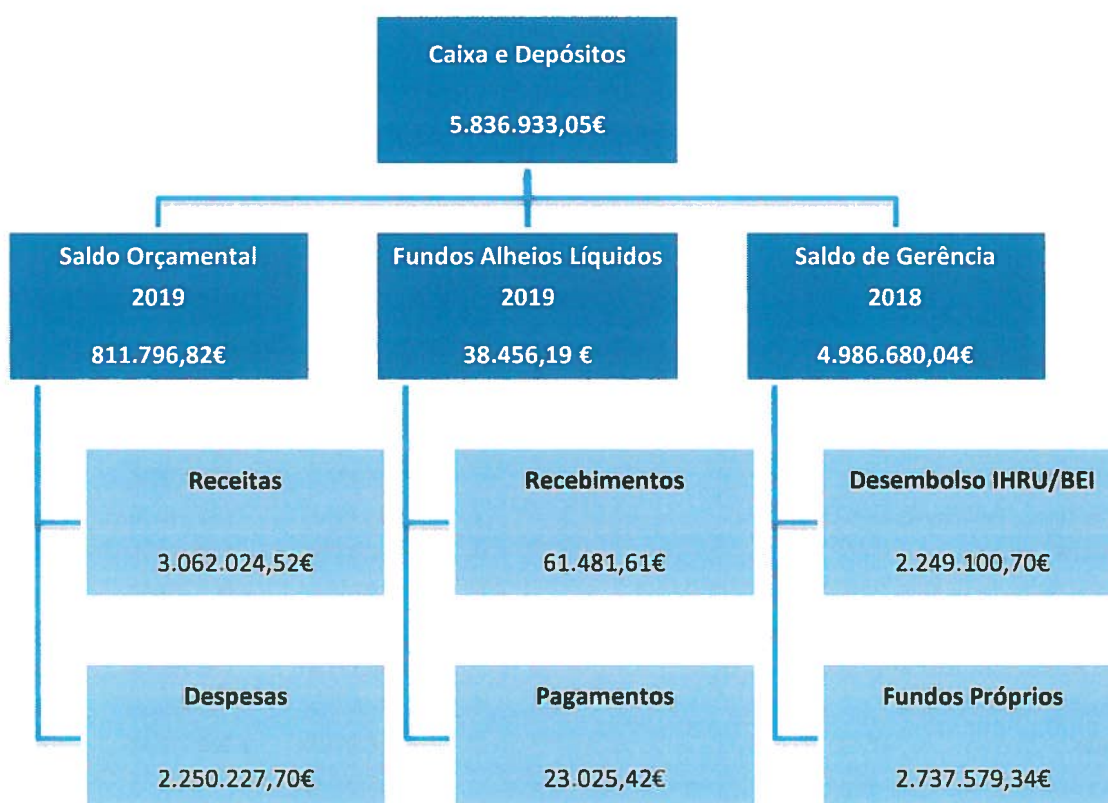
Caixa e Depósitos

5.836.933,05€

Saldo Orçamental
2019
811.796,82€

Fundos Alheios Líquidos
2019
38.456,19 €

Saldo de Gerência
2018
4.986.680,04€

Receitas

3.062.024,52€

Despesas

2.250.227,70€

Recebimentos

61.481,61€

Pagamentos

23.025,42€

Desembolso IHRU/BEI

2.249.100,70€

Fundos Próprios

2.737.579,34€